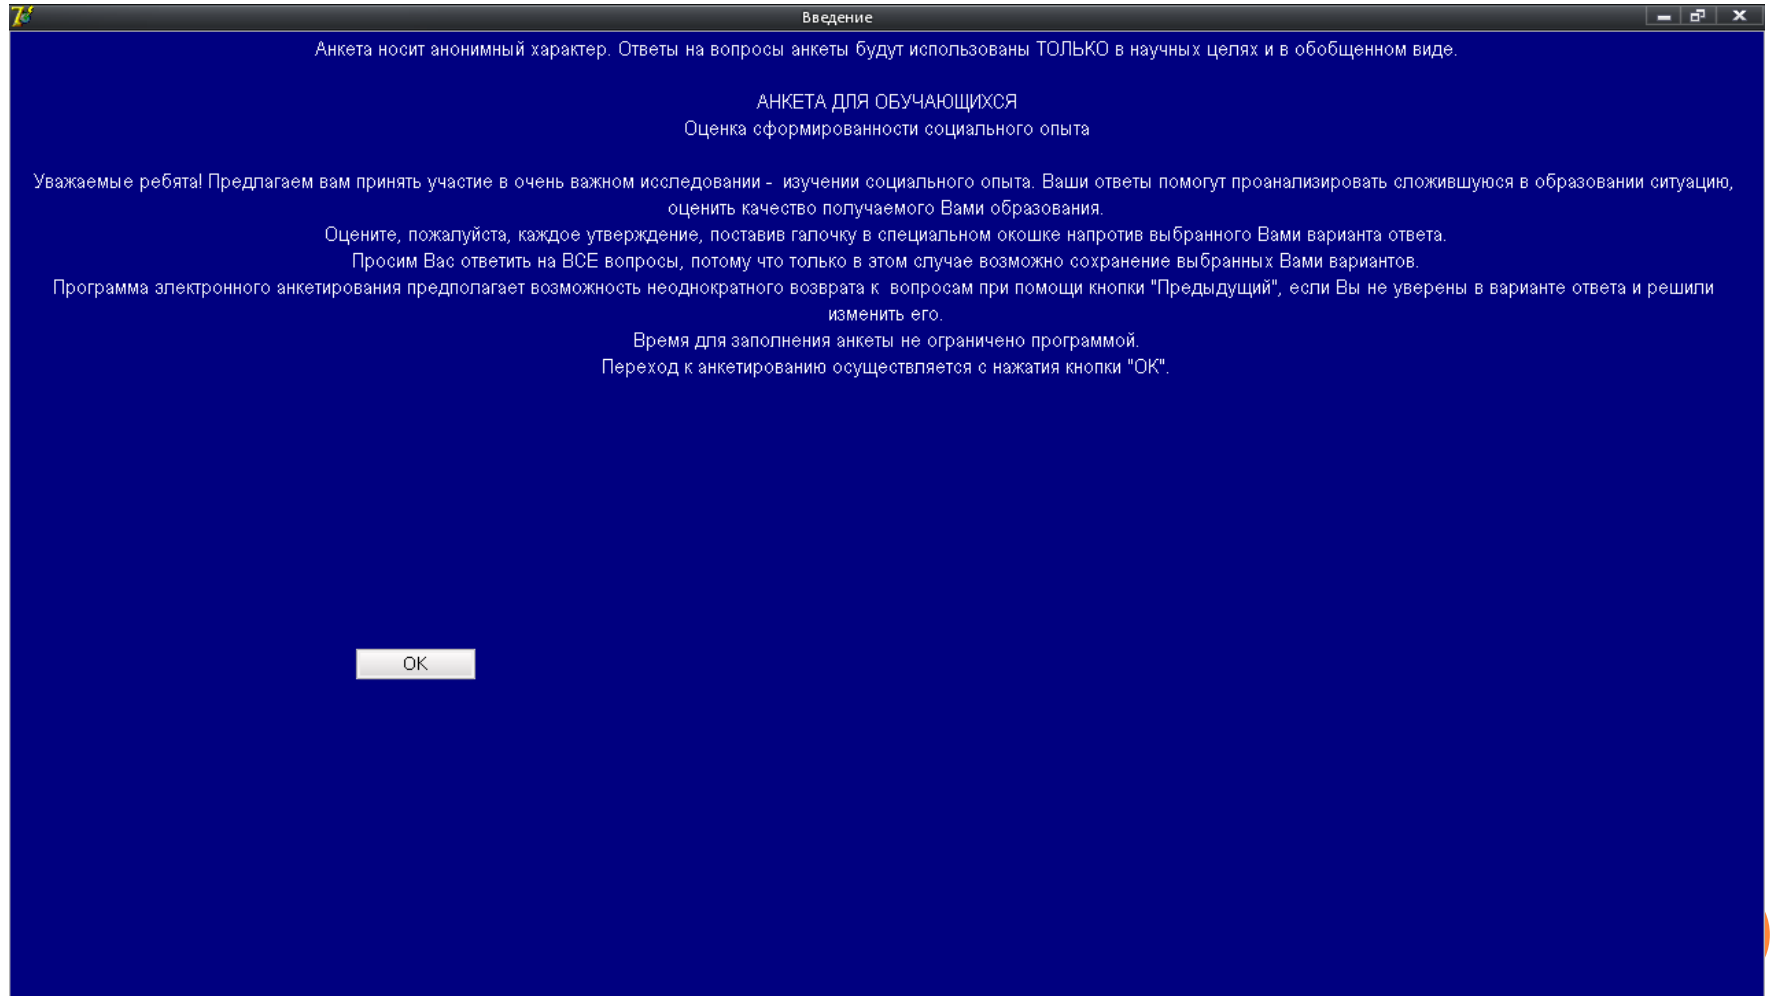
Введение

Анкета носит анонимный характер. Ответы на вопросы анкеты будут использованы ТОЛЬКО в научных целях и в обобщенном виде.

АНКЕТА ДЛЯ ОБУЧАЮЩИХСЯ
Оценка сформированности социального опыта

Уважаемые ребята! Предлагаем вам принять участие в очень важном исследовании - изучении социального опыта. Ваши ответы помогут проанализировать сложившуюся в образовании ситуацию, оценить качество получаемого Вами образования.
Оцените, пожалуйста, каждое утверждение, поставив галочку в специальном окошке напротив выбранного Вами варианта ответа.
Просим Вас ответить на ВСЕ вопросы, потому что только в этом случае возможно сохранение выбранных Вами вариантов.
Программа электронного анкетирования предполагает возможность неоднократного возврата к вопросам при помощи кнопки "Предыдущий", если Вы не уверены в варианте ответа и решили изменить его.
Время для заполнения анкеты не ограничено программой.
Переход к анкетированию осуществляется с нажатия кнопки "ОК".

ОК